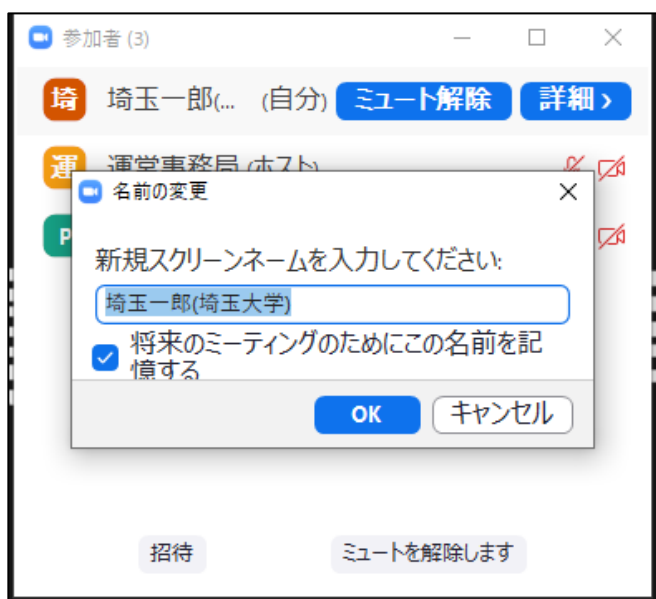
参加者 (3)

埼 埼玉一郎(... (自分) ミュート解除 詳細 ›

運 運営事務局 (ホスト)

P

名前の変更

新規スクリーンネームを入力してください:

埼玉一郎(埼玉大学)

将来のミーティングのためにこの名前を記憶する

OK キャンセル

招待 ミュートを解除します